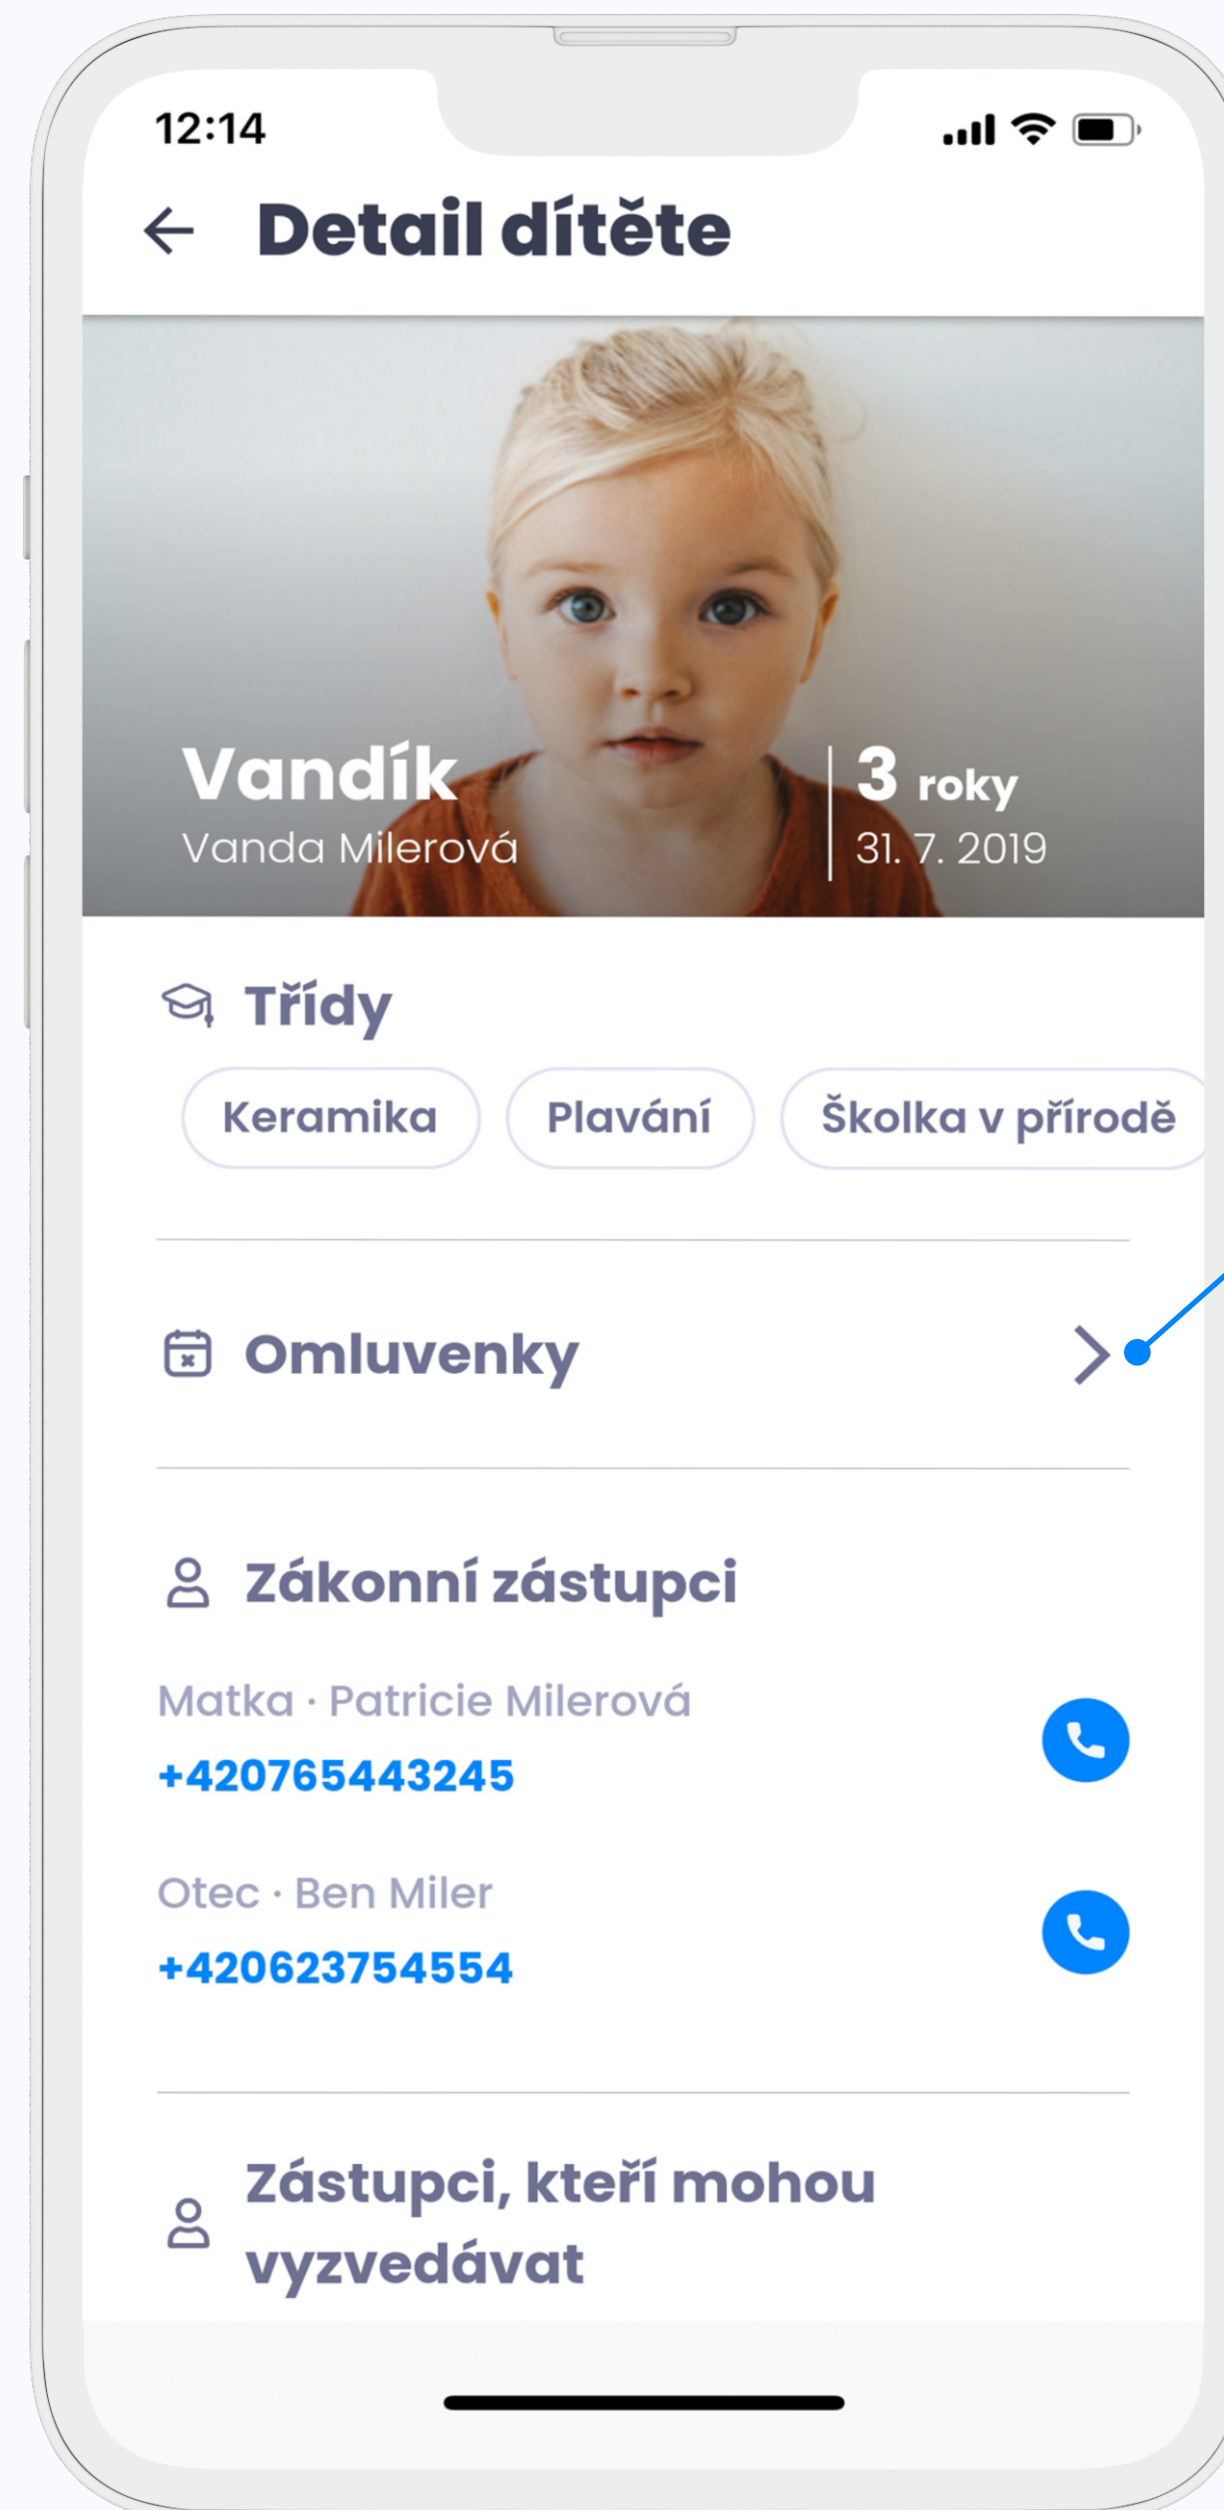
12:14

Detail dítěte

Vandík
Vanda Milerová

3 roky
31. 7. 2019

Třídy

Keramika
Plavání
Školka v přírodě

Omluvenky

Zákonní zástupci

Matka · Patricie Milerová
+420765443245

Otec · Ben Miler
+420623754554

Zástupci, kteří mohou vyzvedávat